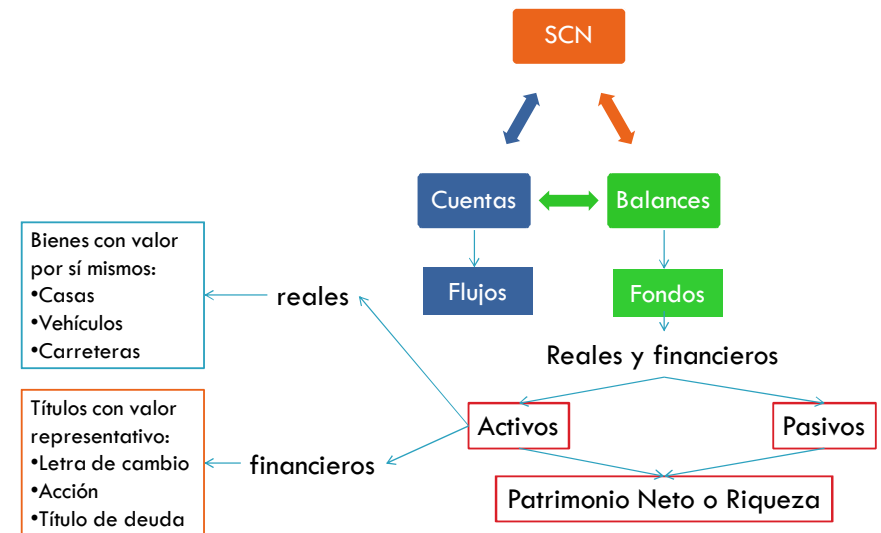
SCN

Cuentas

Balances

Flujos

Fondos

Reales y financieros

Bienes con valor por sí mismos:
•Casas
•Vehículos
•Carreteras

reales

Títulos con valor representativo:
•Letra de cambio
•Acción
•Título de deuda

financieros

Activos

Pasivos

Patrimonio Neto o Riqueza